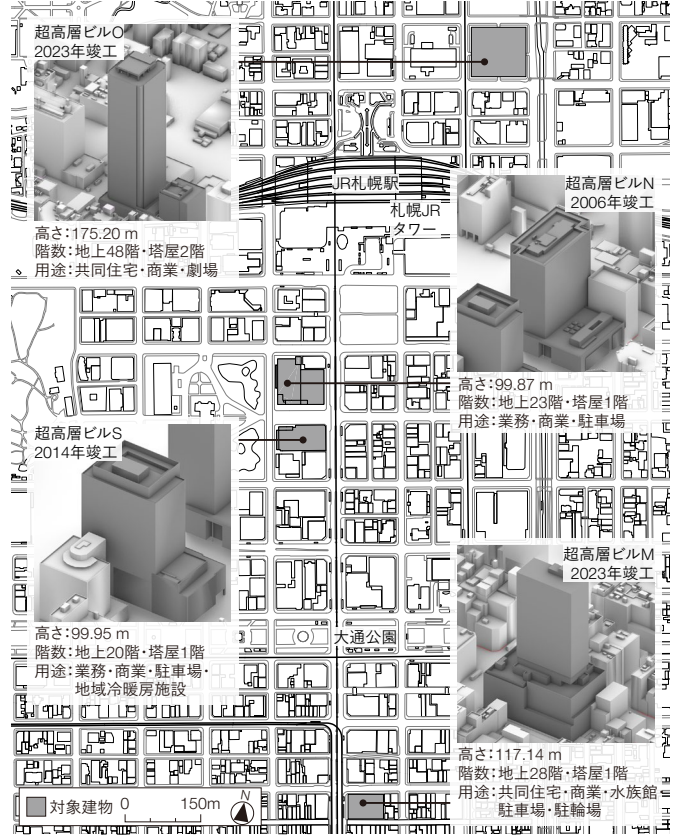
超高層ビルO
2023年竣工

高さ：175.20 m
階数：地上48階・塔屋2階
用途：共同住宅・商業・劇場

JR札幌駅

札幌JR
タワー

超高層ビルN
2006年竣工

高さ：99.87 m
階数：地上23階・塔屋1階
用途：業務・商業・駐車場

超高層ビルS
2014年竣工

高さ：99.95 m
階数：地上20階・塔屋1階
用途：業務・商業・駐車場・地域冷暖房施設

大通公園

超高層ビルM
2023年竣工

高さ：117.14 m
階数：地上28階・塔屋1階
用途：共同住宅・商業・水族館・駐車場・駐輪場

対象建物 0 150m N